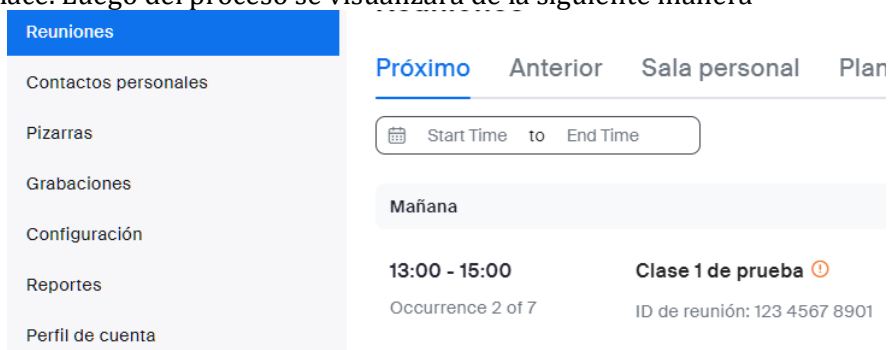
lace. Luego del proceso se visualizará de la siguiente manera

Reuniones
Contactos personales
Pizarras
Grabaciones
Configuración
Reportes
Perfil de cuenta

Próximo Anterior Sala personal Plan

Start Time to End Time

Mañana

13:00 - 15:00
Occurrence 2 of 7

Clase 1 de prueba
ID de reunión: 123 4567 8901